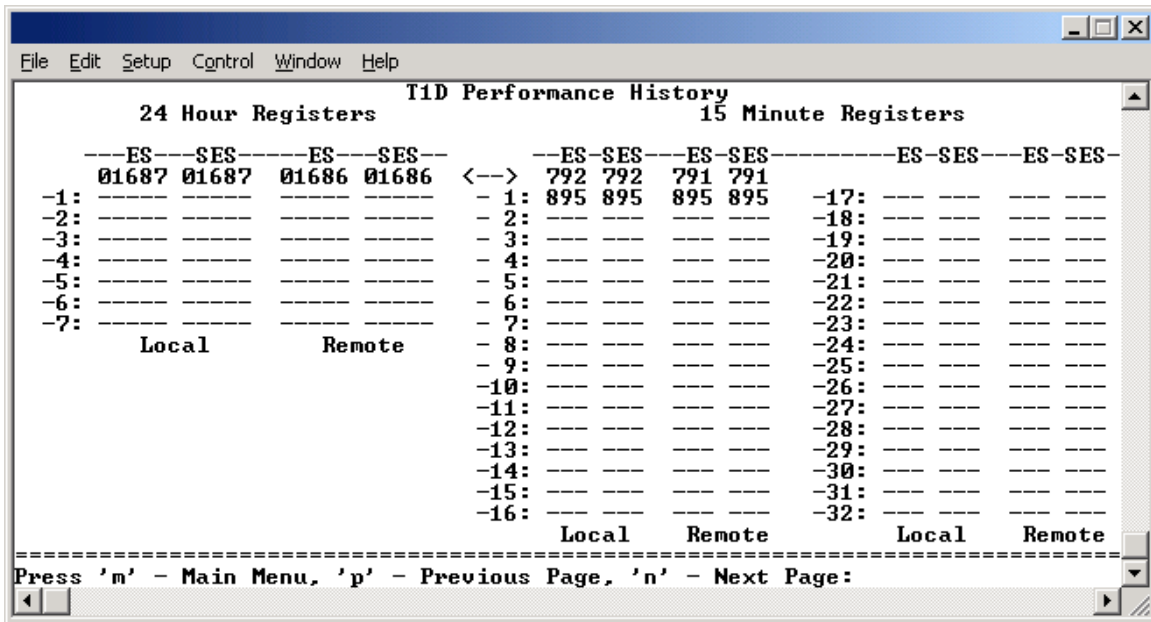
File Edit Setup Control Window Help

T1D Performance History
24 Hour Registers 15 Minute Registers

| | ---ES--- | SES--- | ---ES--- | SES-- |
|---|---|---|---|---|
| | 01687 | 01687 | 01686 | 01686 |
| -1: | ----- | ----- | ----- | ----- |
| -2: | ----- | ----- | ----- | ----- |
| -3: | ----- | ----- | ----- | ----- |
| -4: | ----- | ----- | ----- | ----- |
| -5: | ----- | ----- | ----- | ----- |
| -6: | ----- | ----- | ----- | ----- |
| -7: | ----- | ----- | ----- | ----- |
| | Local | | Remote | |

| | --ES | -SES--- | -ES | -SES--------- |
|---|---|---|---|---|
| <--> | 792 | 792 | 791 | 791 |
| - 1: | 895 | 895 | 895 | 895 |
| - 2: | --- | --- | --- | --- |
| - 3: | --- | --- | --- | --- |
| - 4: | --- | --- | --- | --- |
| - 5: | --- | --- | --- | --- |
| - 6: | --- | --- | --- | --- |
| - 7: | --- | --- | --- | --- |
| - 8: | --- | --- | --- | --- |
| - 9: | --- | --- | --- | --- |
| -10: | --- | --- | --- | --- |
| -11: | --- | --- | --- | --- |
| -12: | --- | --- | --- | --- |
| -13: | --- | --- | --- | --- |
| -14: | --- | --- | --- | --- |
| -15: | --- | --- | --- | --- |
| -16: | --- | --- | --- | --- |
| | Local | | Remote | |

| | ES | -SES--- | -ES | -SES- |
|---|---|---|---|---|
| -17: | --- | --- | --- | --- |
| -18: | --- | --- | --- | --- |
| -19: | --- | --- | --- | --- |
| -20: | --- | --- | --- | --- |
| -21: | --- | --- | --- | --- |
| -22: | --- | --- | --- | --- |
| -23: | --- | --- | --- | --- |
| -24: | --- | --- | --- | --- |
| -25: | --- | --- | --- | --- |
| -26: | --- | --- | --- | --- |
| -27: | --- | --- | --- | --- |
| -28: | --- | --- | --- | --- |
| -29: | --- | --- | --- | --- |
| -30: | --- | --- | --- | --- |
| -31: | --- | --- | --- | --- |
| -32: | --- | --- | --- | --- |
| | Local | | Remote | |

================================================================================
Press 'm' - Main Menu, 'p' - Previous Page, 'n' - Next Page: